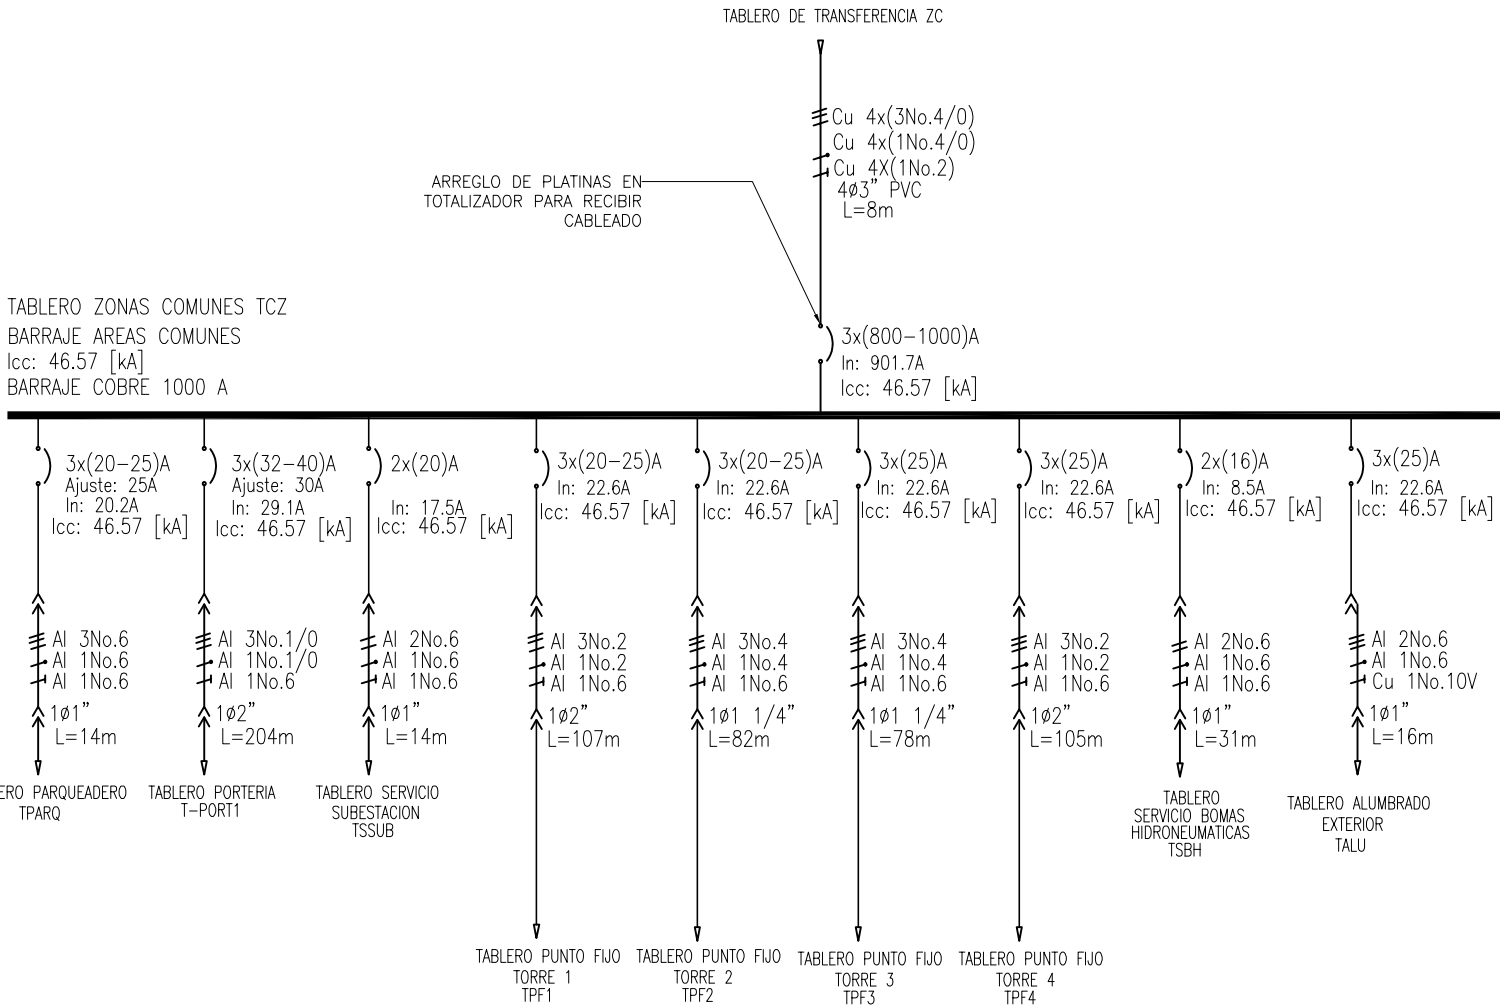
TABLERO DE TRANSFERENCIA ZC

Cu 4x(3No.4/0)
Cu 4x(1No.4/0)
Cu 4X(1No.2)
4ø3" PVC
L=8m

ARREGLO DE PLATINAS EN TOTALIZADOR PARA RECIBIR CABLEADO

TABLERO ZONAS COMUNES TCZ
BARRAJE AREAS COMUNES
Icc: 46.57 [kA]
BARRAJE COBRE 1000 A

3x(800–1000)A
In: 901.7A
Icc: 46.57 [kA]

3x(20–25)A
Ajuste: 25A
In: 20.2A
Icc: 46.57 [kA]
Al 3No.6
Al 1No.6
Al 1No.6
1ø1"
L=14m
ERO PARQUEADERO
TPARQ

3x(32–40)A
Ajuste: 30A
In: 29.1A
Icc: 46.57 [kA]
Al 3No.1/0
Al 1No.1/0
Al 1No.6
1ø2"
L=204m
TABLERO PORTERIA
T-PORT1

2x(20)A
In: 17.5A
Icc: 46.57 [kA]
Al 2No.6
Al 1No.6
Al 1No.6
1ø1"
L=14m
TABLERO SERVICIO
SUBESTACION
TSSUB

3x(20–25)A
In: 22.6A
Icc: 46.57 [kA]
Al 3No.2
Al 1No.2
Al 1No.6
1ø2"
L=107m
TABLERO PUNTO FIJO
TORRE 1
TPF1

3x(20–25)A
In: 22.6A
Icc: 46.57 [kA]
Al 3No.4
Al 1No.4
Al 1No.6
1ø1 1/4"
L=82m
TABLERO PUNTO FIJO
TORRE 2
TPF2

3x(25)A
In: 22.6A
Icc: 46.57 [kA]
Al 3No.4
Al 1No.4
Al 1No.6
1ø1 1/4"
L=78m
TABLERO PUNTO FIJO
TORRE 3
TPF3

3x(25)A
In: 22.6A
Icc: 46.57 [kA]
Al 3No.2
Al 1No.2
Al 1No.6
1ø2"
L=105m
TABLERO PUNTO FIJO
TORRE 4
TPF4

2x(16)A
In: 8.5A
Icc: 46.57 [kA]
Al 2No.6
Al 1No.6
Al 1No.6
1ø1"
L=31m
TABLERO
SERVICIO BOMAS
HIDRONEUMATICAS
TSBH

3x(25)A
In: 22.6A
Icc: 46.57 [kA]
Al 2No.6
Al 1No.6
Cu 1No.10V
1ø1"
L=16m
TABLERO ALUMBRADO
EXTERIOR
TALU